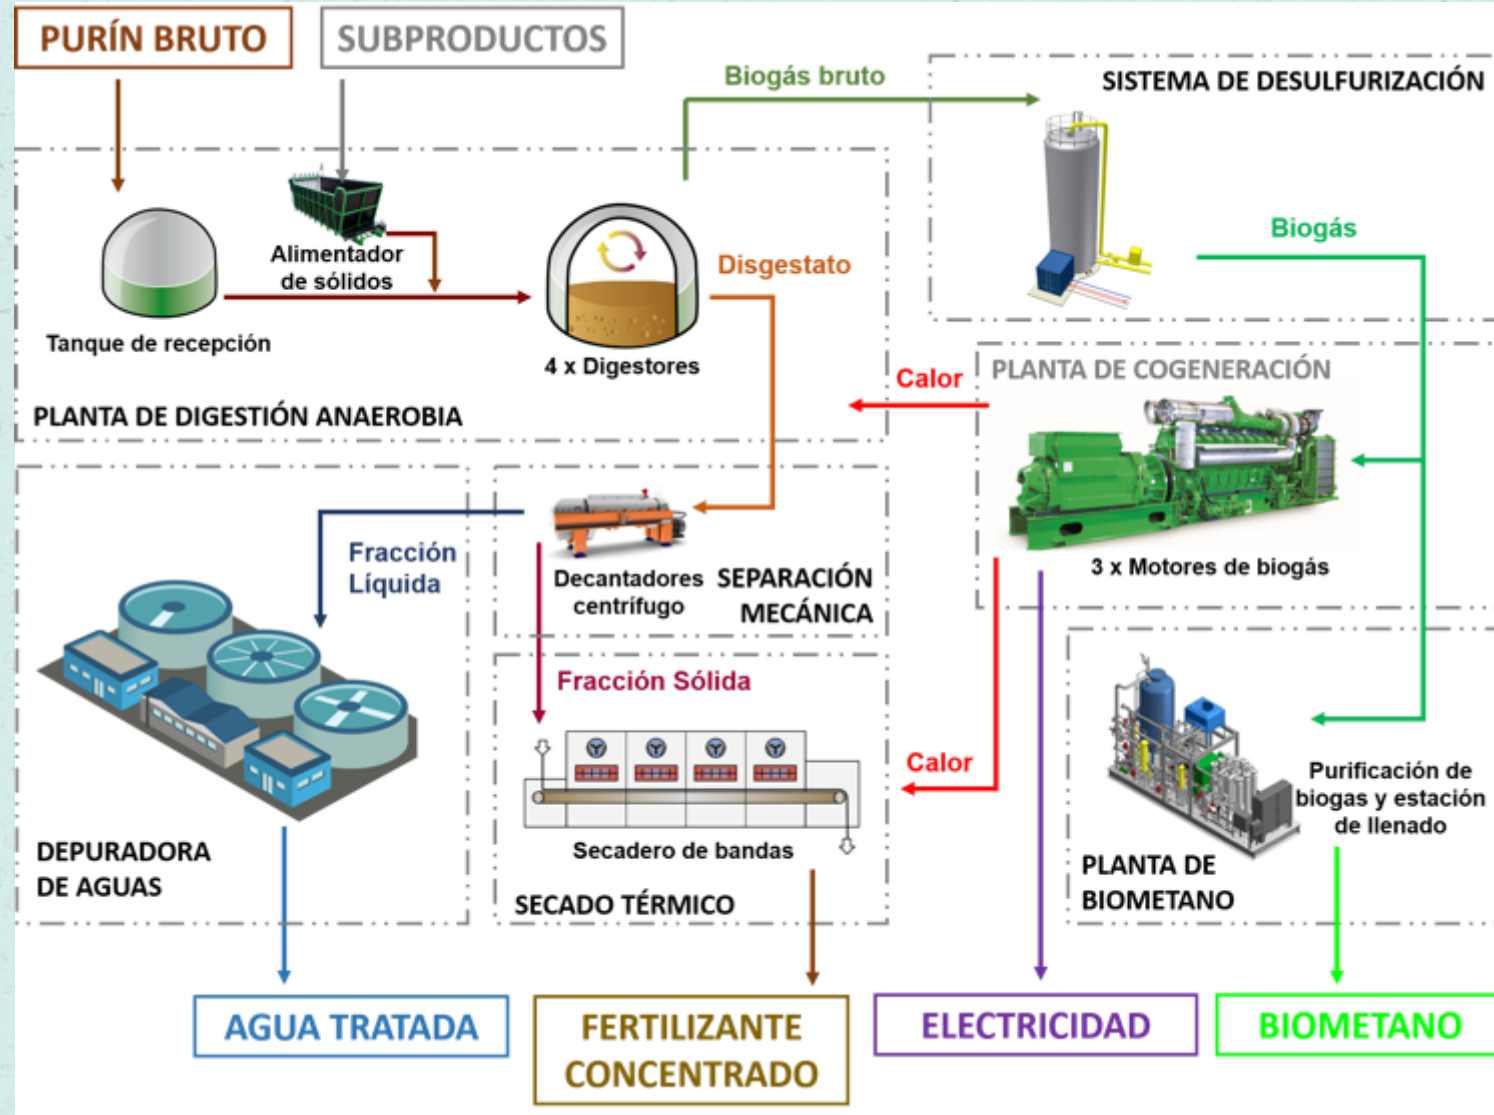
PURÍN BRUTO

SUBPRODUCTOS

Biogás bruto

SISTEMA DE DESULFURIZACIÓN

Alimentador de sólidos

Tanque de recepción

4 x Digestores

Disgestato

Biogás

PLANTA DE DIGESTIÓN ANAEROBIA

Calor

PLANTA DE COGENERACIÓN

3 x Motores de biogás

Fracción Líquida

Decantadores centrífugo

SEPARACIÓN MECÁNICA

Fracción Sólida

Calor

Purificación de biogas y estación de llenado

PLANTA DE BIOMETANO

Secadero de bandas

SECADO TÉRMICO

DEPURADORA DE AGUAS

AGUA TRATADA

FERTILIZANTE CONCENTRADO

ELECTRICIDAD

BIOMETANO